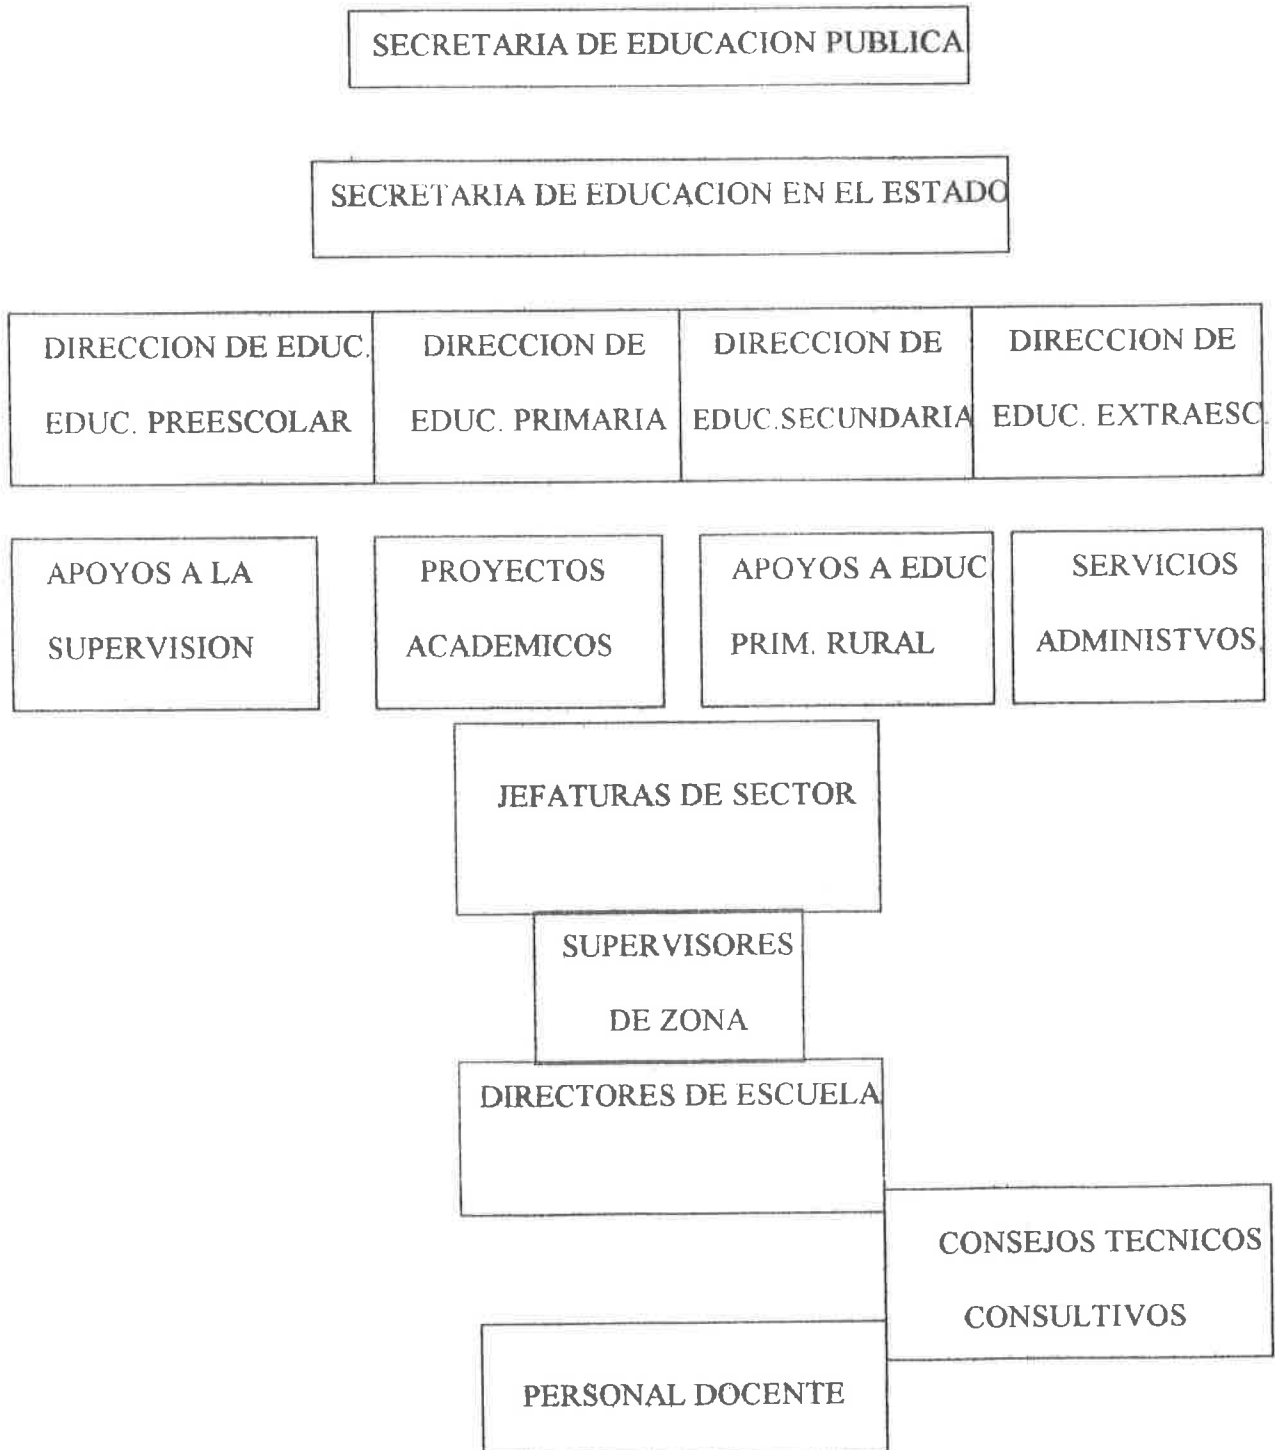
SECRETARIA DE EDUCACION PUBLICA

SECRETARIA DE EDUCACION EN EL ESTADO

DIRECCION DE EDUC. EDUC. PREESCOLAR

DIRECCION DE EDUC. PRIMARIA

DIRECCION DE EDUC.SECUNDARIA

DIRECCION DE EDUC. EXTRAESC.

APOYOS A LA SUPERVISION

PROYECTOS ACADEMICOS

APOYOS A EDUC PRIM. RURAL

SERVICIOS ADMINISTVOS.

JEFATURAS DE SECTOR

SUPERVISORES DE ZONA

DIRECTORES DE ESCUELA

CONSEJOS TECNICOS CONSULTIVOS

PERSONAL DOCENTE